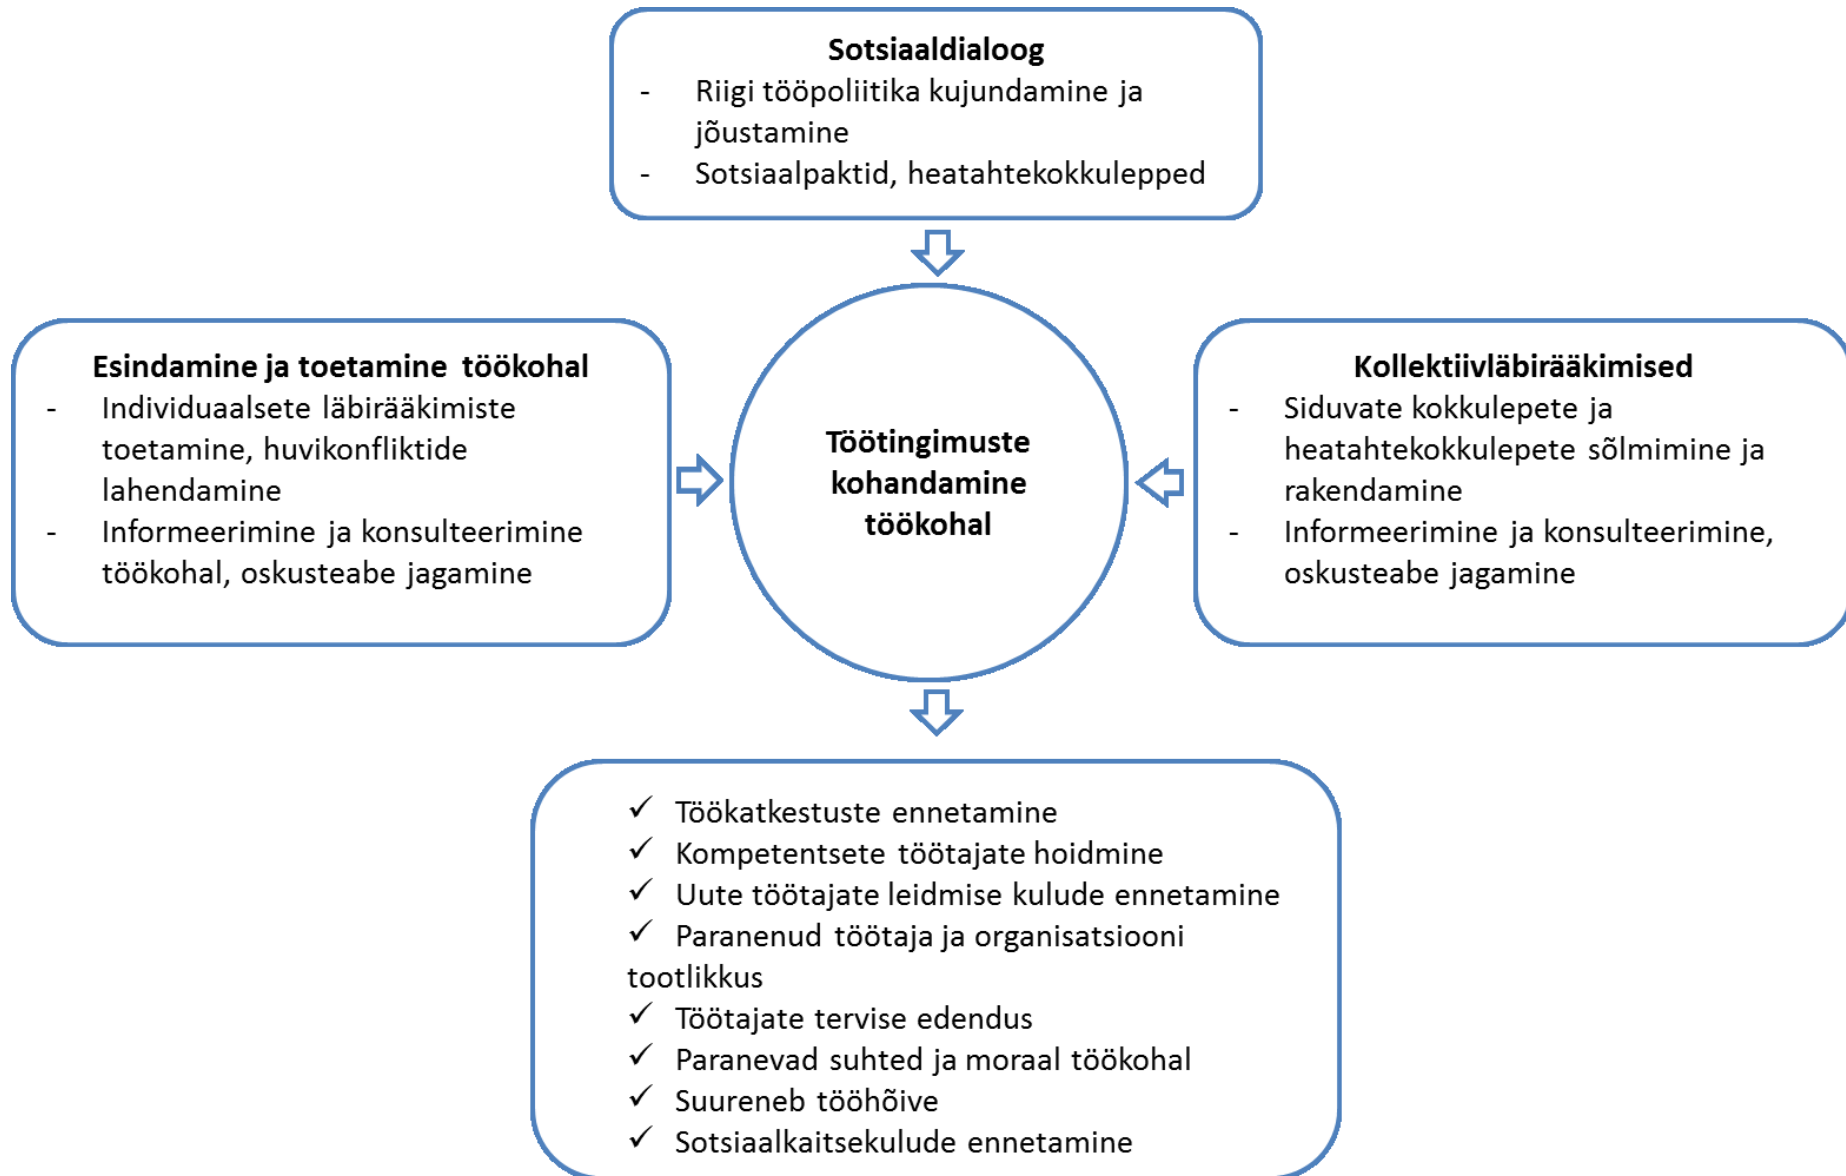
**Sotsiaaldialoog**
- Riigi tööpoliitika kujundamine ja jõustamine
- Sotsiaalpaktid, heatahtekokkulepped

**Esindamine ja toetamine töökohal**
- Individuaalsete läbirääkimiste toetamine, huvikonfliktide lahendamine
- Informeerimine ja konsulteerimine töökohal, oskusteabe jagamine

**Töötingimuste kohandamine töökohal**

**Kollektiivläbirääkimised**
- Siduvate kokkulepete ja heatahtekokkulepete sõlmimine ja rakendamine
- Informeerimine ja konsulteerimine, oskusteabe jagamine

✓ Töökatkestuste ennetamine
✓ Kompetentsete töötajate hoidmine
✓ Uute töötajate leidmise kulude ennetamine
✓ Paranenud töötaja ja organisatsiooni tootlikkus
✓ Töötajate tervise edendus
✓ Paranevad suhted ja moraal töökohal
✓ Suureneb tööhõive
✓ Sotsiaalkaitsekulude ennetamine